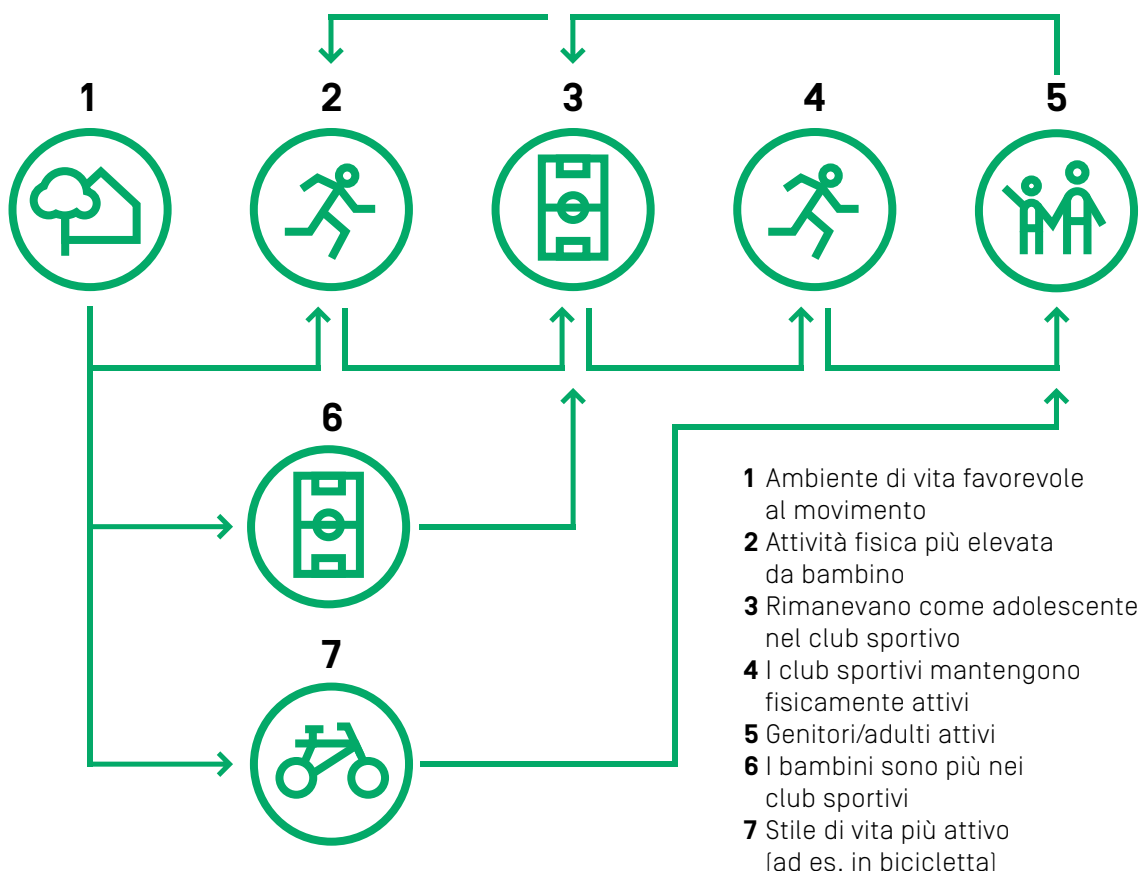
1 2 3 4 5

6

7

**1** Ambiente di vita favorevole al movimento
**2** Attività fisica più elevata da bambino
**3** Rimanevano come adolescente nel club sportivo
**4** I club sportivi mantengono fisicamente attivi
**5** Genitori/adulti attivi
**6** I bambini sono più nei club sportivi
**7** Stile di vita più attivo (ad es. in bicicletta)